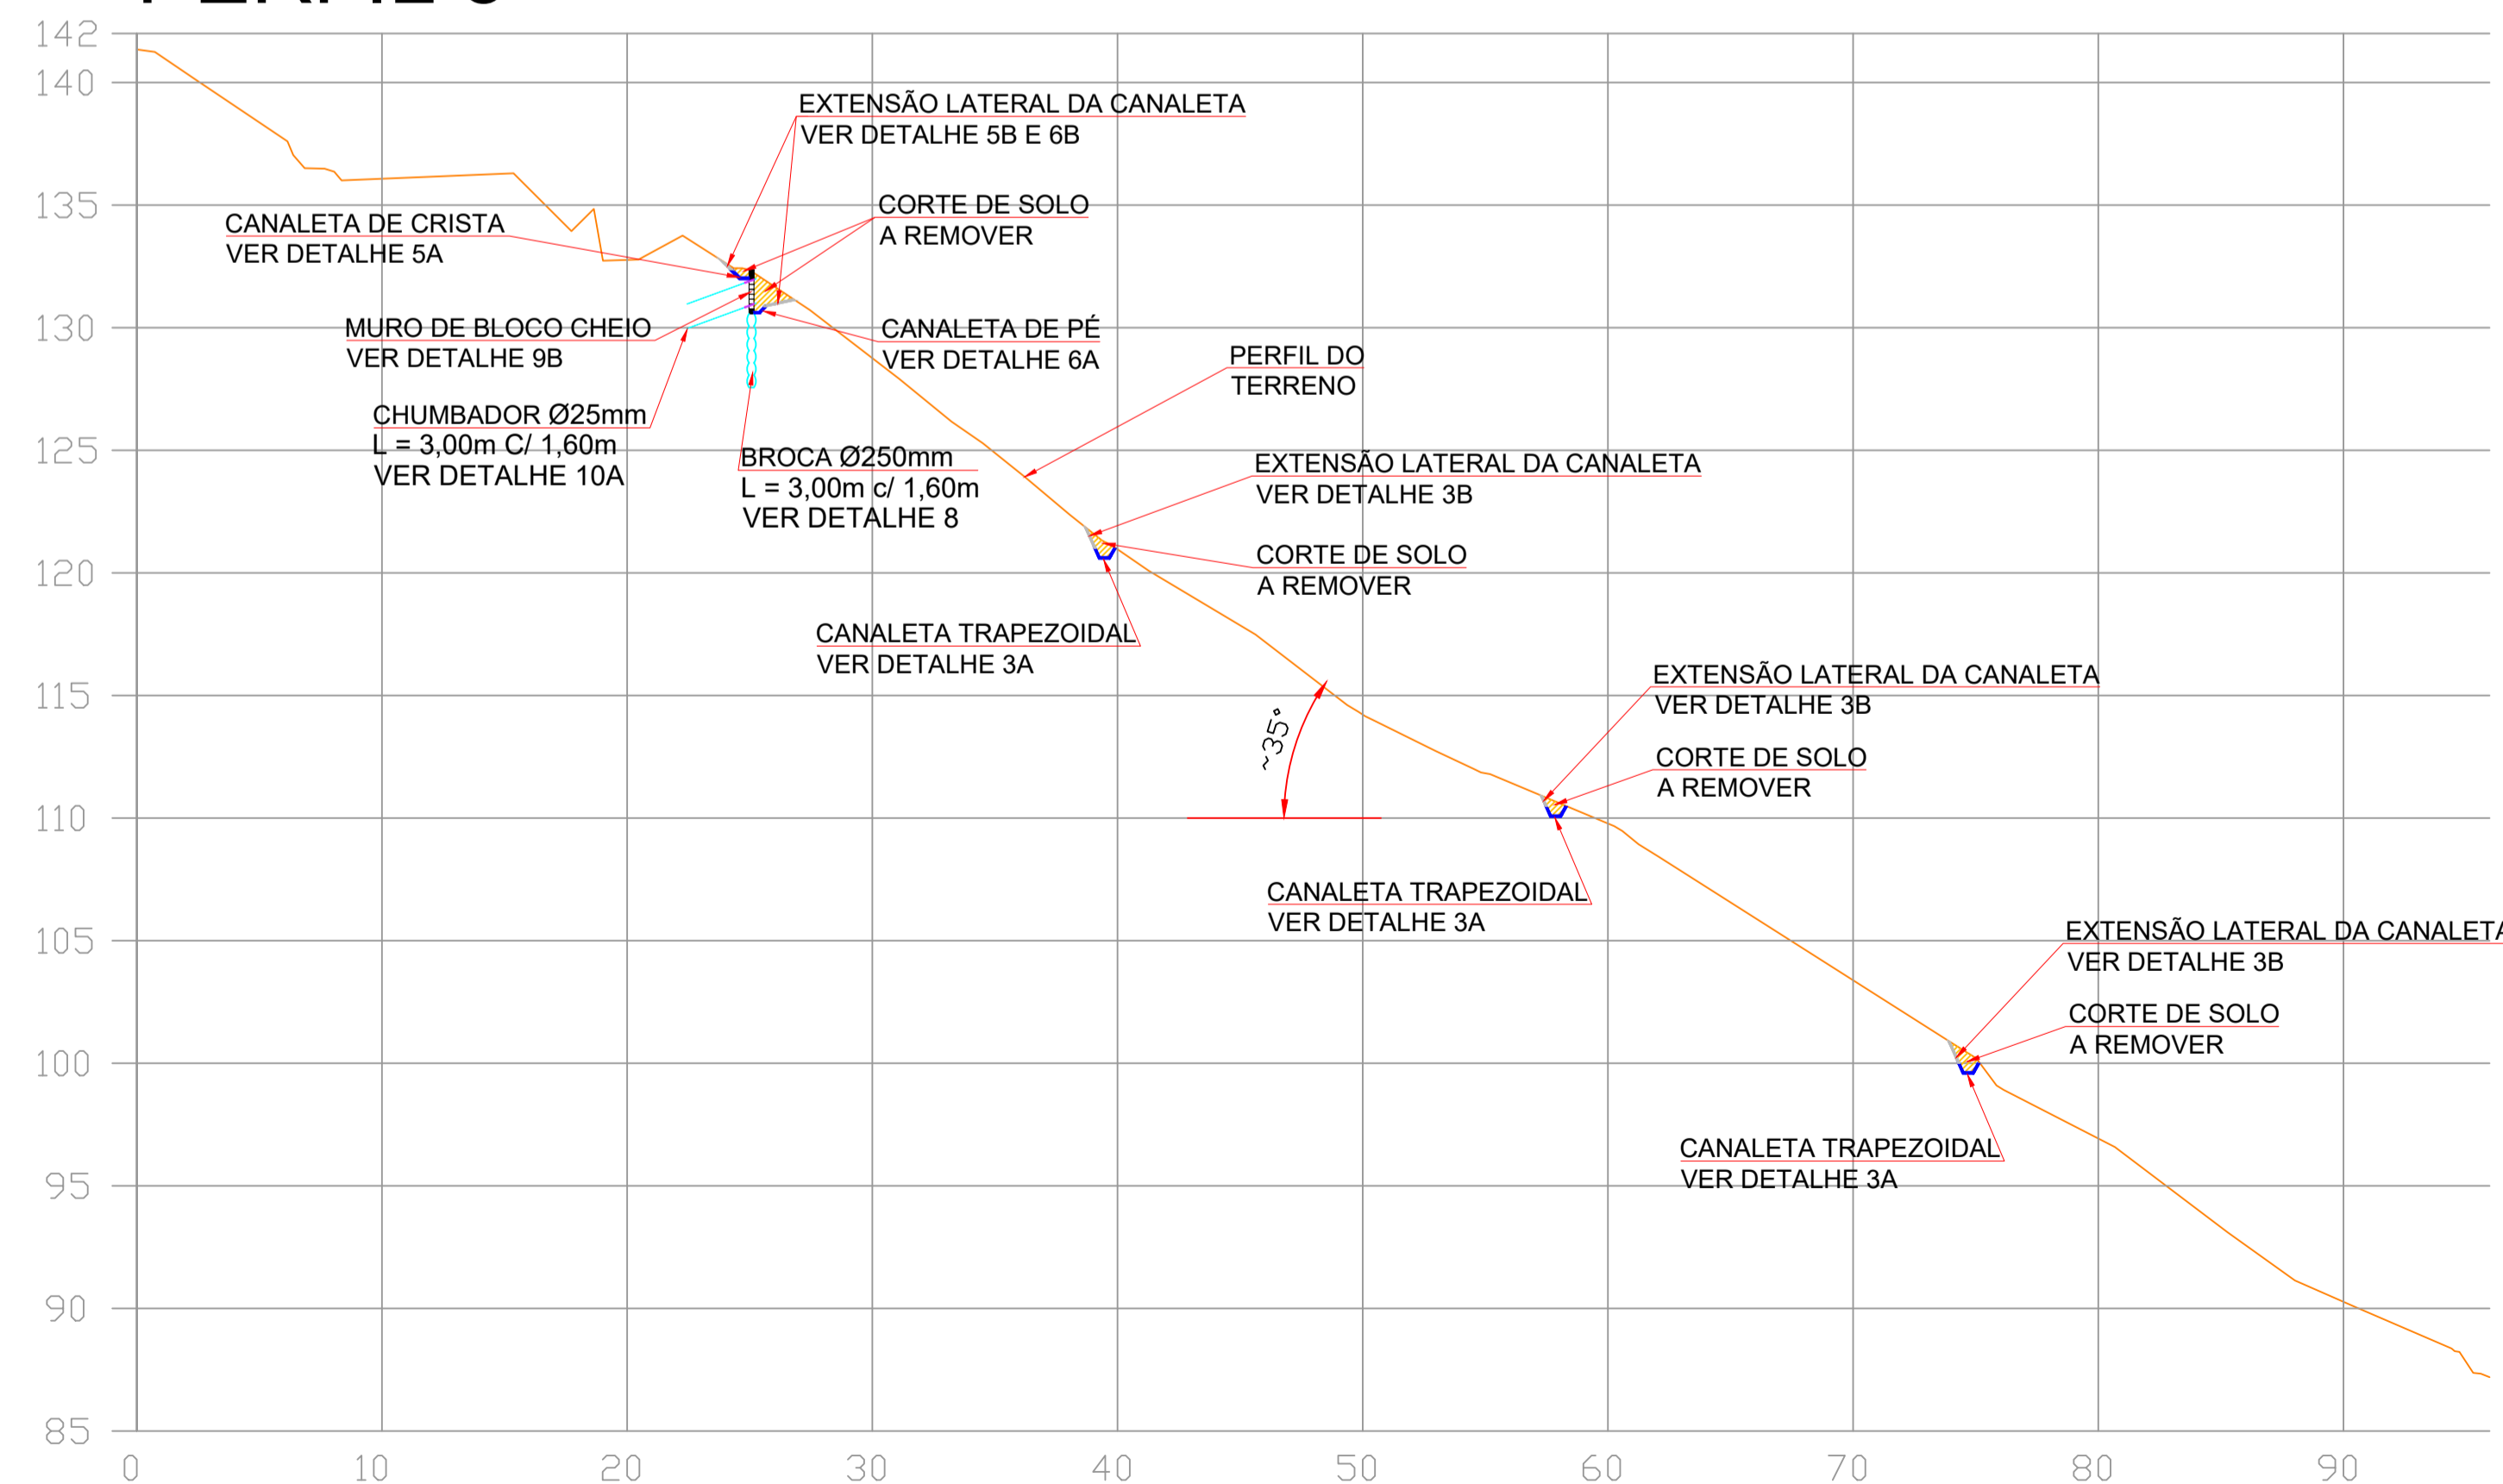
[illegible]

142
140
135
130
125
120
115
110
105
100
95
90
85

EXTENSÃO LATERAL DA CANALETA
VER DETALHE 5B E 6B

CORTE DE SOLO
A REMOVER

CANALETA DE CRISTA
VER DETALHE 5A

MURO DE BLOCO CHEIO
VER DETALHE 9B

CANALETA DE PÉ
VER DETALHE 6A

PERFIL DO
TERRENO

CHUMBADOR Ø25mm
L = 3,00m C/ 1,60m
VER DETALHE 10A

BROCA Ø250mm
L = 3,00m c/ 1,60m
VER DETALHE 8

EXTENSÃO LATERAL DA CANALETA
VER DETALHE 3B

CORTE DE SOLO
A REMOVER

CANALETA TRAPEZOIDAL
VER DETALHE 3A

~35°

EXTENSÃO LATERAL DA CANALETA
VER DETALHE 3B

CORTE DE SOLO
A REMOVER

CANALETA TRAPEZOIDAL
VER DETALHE 3A

EXTENSÃO LATERAL DA CANALET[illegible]
VER DETALHE 3B

CORTE DE SOLO
A REMOVER

CANALETA TRAPEZOIDAL
VER DETALHE 3A

0
10
20
30
40
50
60
70
80
90